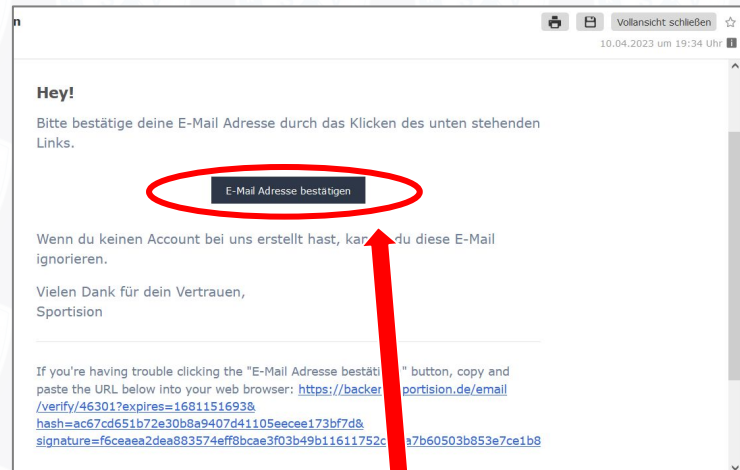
n

Vollansicht schließen

10.04.2023 um 19:34 Uhr

Hey!

Bitte bestätige deine E-Mail Adresse durch das Klicken des unten stehenden Links.

E-Mail Adresse bestätigen

Wenn du keinen Account bei uns erstellt hast, kan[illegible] du diese E-Mail ignorieren.

Vielen Dank für dein Vertrauen,
Sportision

If you're having trouble clicking the "E-Mail Adresse bestäti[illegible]" button, copy and paste the URL below into your web browser: https://backer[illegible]sportision.de/email/verify/46301?expires=1681151693&hash=ac67cd651b72e30b8a9407d41105eecee173bf7d&signature=f6ceaea2dea883574eff8bcae3f03b49b11611752c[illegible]a7b60503b853e7ce1b8